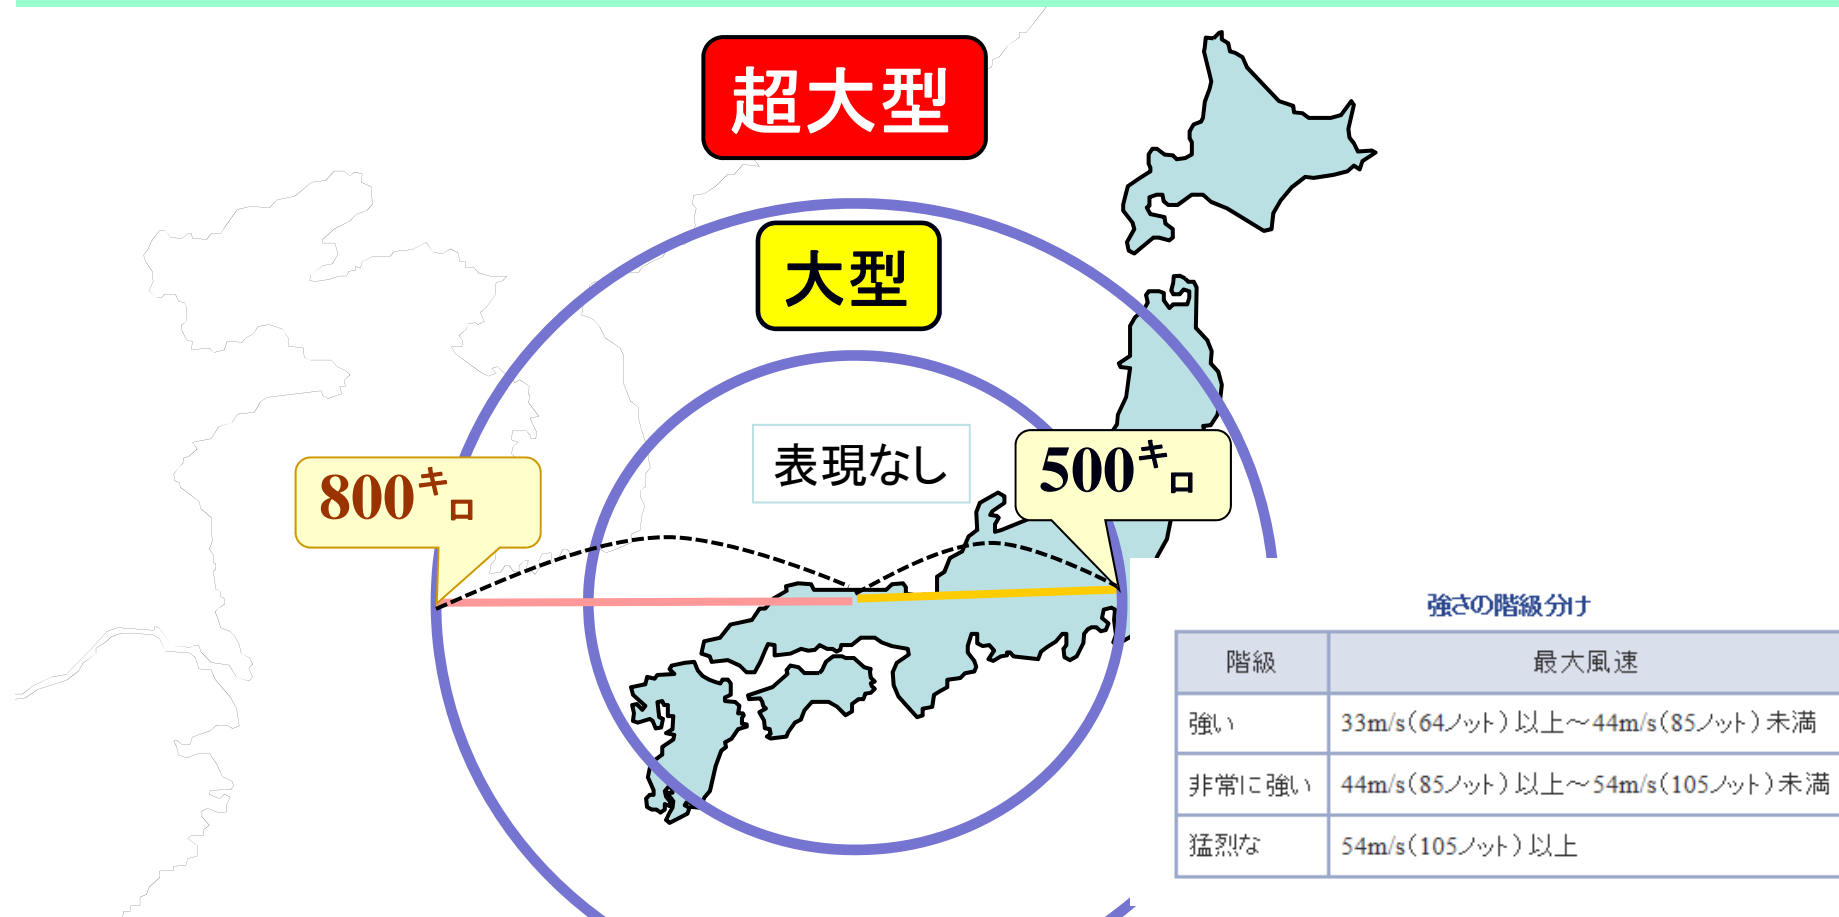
超大型

大型

表現なし

800キロ

500キロ

強さの階級分け

| 階級 | 最大風速 |
|---|---|
| 強い | 33m/s(64ノット)以上～44m/s(85ノット)未満 |
| 非常に強い | 44m/s(85ノット)以上～54m/s(105ノット)未満 |
| 猛烈な | 54m/s(105ノット)以上 |